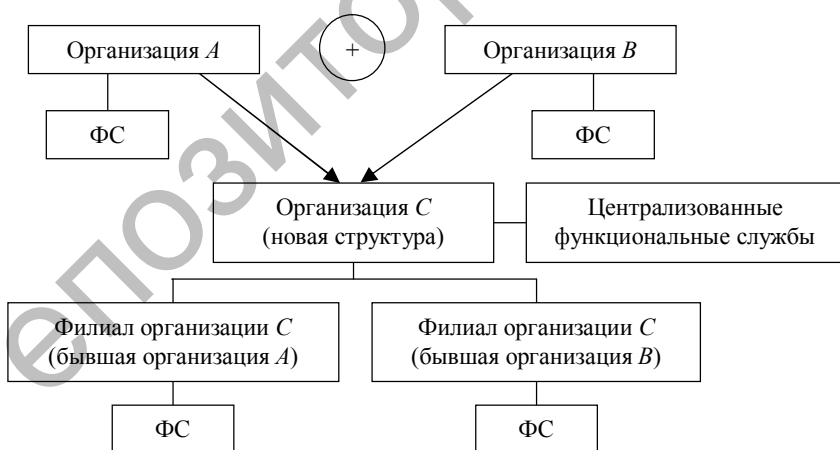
Организация $A$

+

Организация $B$

ФС

ФС

Организация $C$ (новая структура)

Централизованные функциональные службы

Филиал организации $C$ (бывшая организация $A$)

Филиал организации $C$ (бывшая организация $B$)

ФС

ФС

епозито